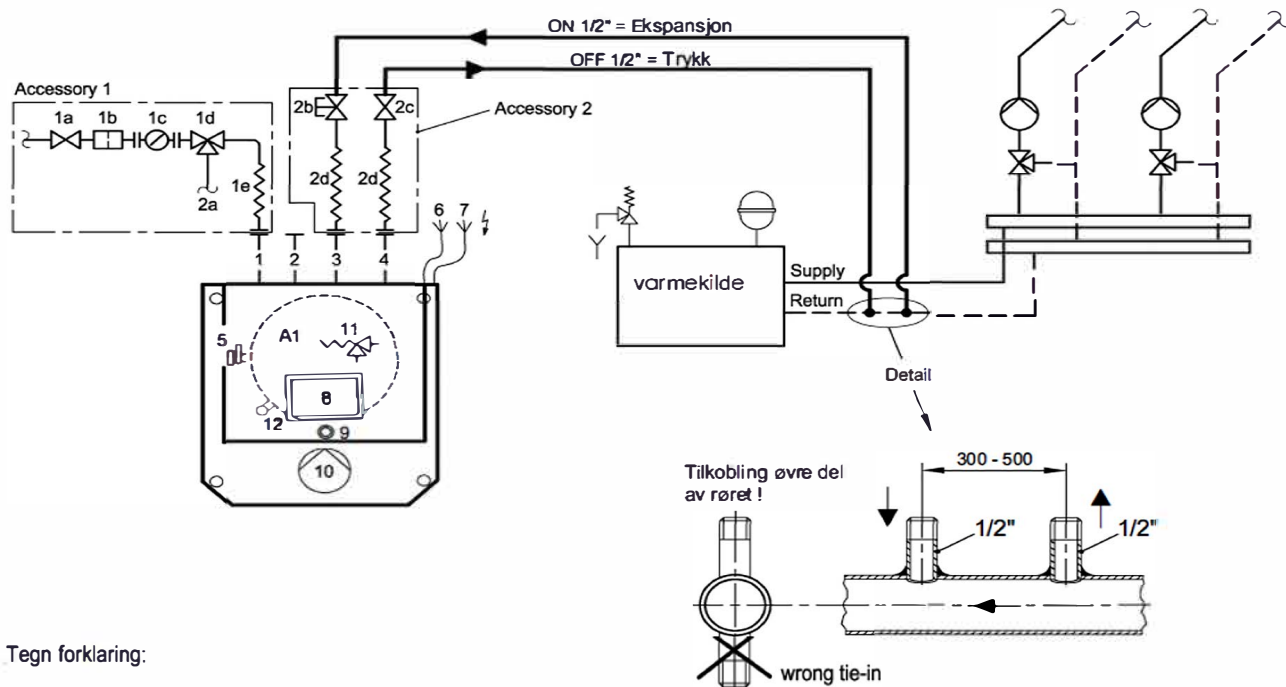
ON 1/2" = Ekspansjon
OFF 1/2" = Trykk

Accessory 1
1a 1b 1c 1d
1e
2a

2b 2c
Accessory 2
2d 2d

1 2 3 4 6 7

5
A1
11
8
12
9
10

vormekilde
Supply
Return

Detail

Tilkobling øvre del av røret !
300 - 500
1/2"
1/2"
wrong tie-in

Tegn forklaring: